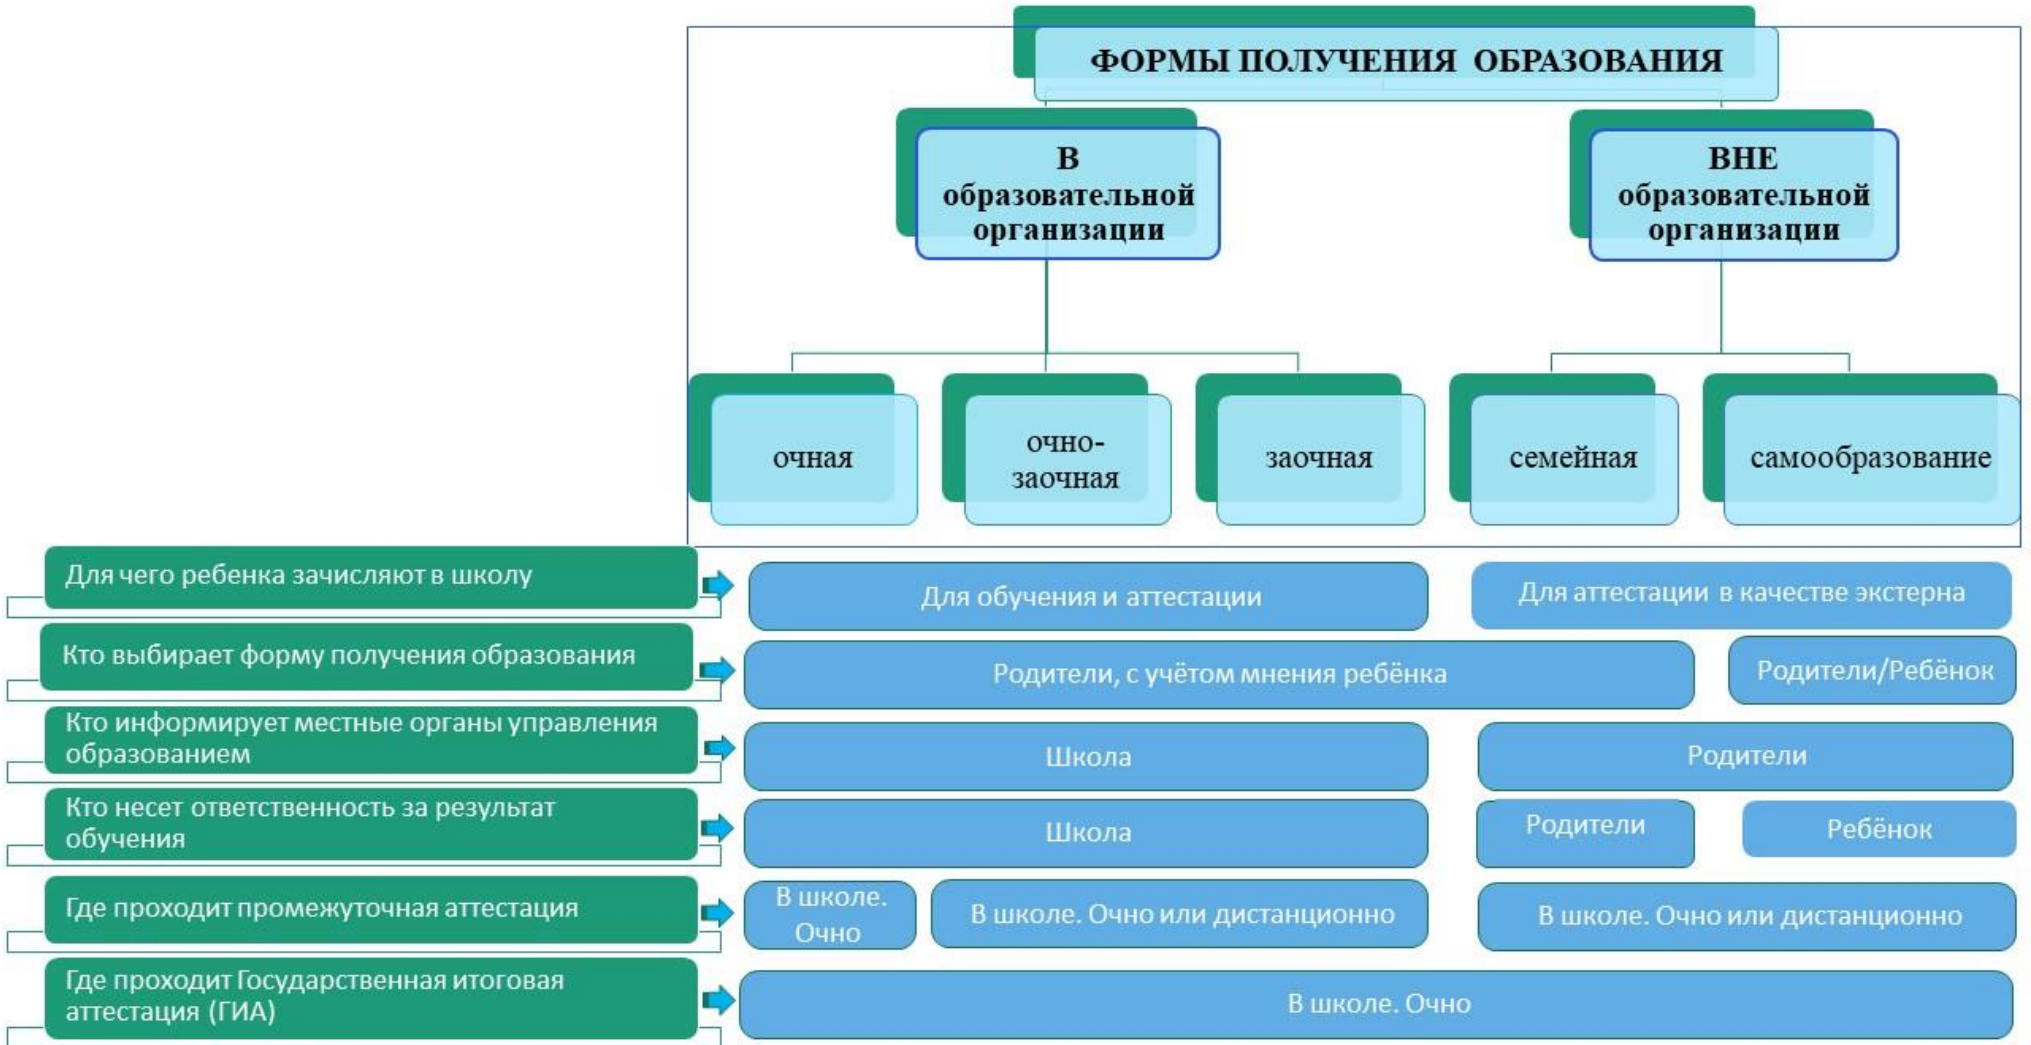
ФОРМЫ ПОЛУЧЕНИЯ ОБРАЗОВАНИЯ

В образовательной организации

ВНЕ образовательной организации

очная

очно-заочная

заочная

семейная

самообразование

Для чего ребенка зачисляют в школу

Для обучения и аттестации

Для аттестации в качестве экстерна

Кто выбирает форму получения образования

Родители, с учётом мнения ребёнка

Родители/Ребёнок

Кто информирует местные органы управления образованием

Школа

Родители

Кто несет ответственность за результат обучения

Школа

Родители

Ребёнок

Где проходит промежуточная аттестация

В школе. Очно

В школе. Очно или дистанционно

В школе. Очно или дистанционно

Где проходит Государственная итоговая аттестация (ГИА)

В школе. Очно